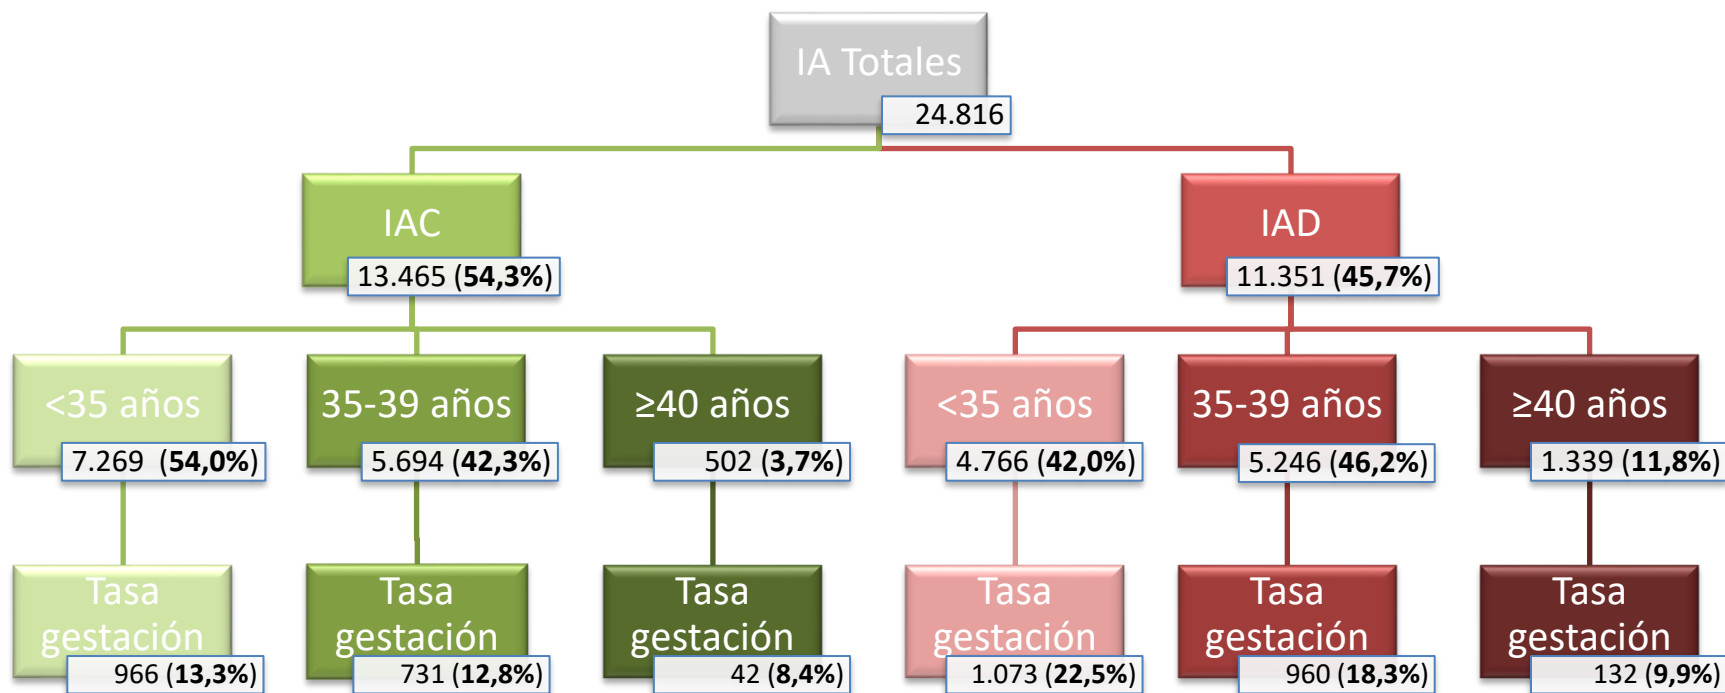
IA Totales
24.816

IAC
13.465 (**54,3%**)

IAD
11.351 (**45,7%**)

<35 años
7.269 (**54,0%**)

35-39 años
5.694 (**42,3%**)

≥40 años
502 (**3,7%**)

<35 años
4.766 (**42,0%**)

35-39 años
5.246 (**46,2%**)

≥40 años
1.339 (**11,8%**)

Tasa gestación
966 (**13,3%**)

Tasa gestación
731 (**12,8%**)

Tasa gestación
42 (**8,4%**)

Tasa gestación
1.073 (**22,5%**)

Tasa gestación
960 (**18,3%**)

Tasa gestación
132 (**9,9%**)